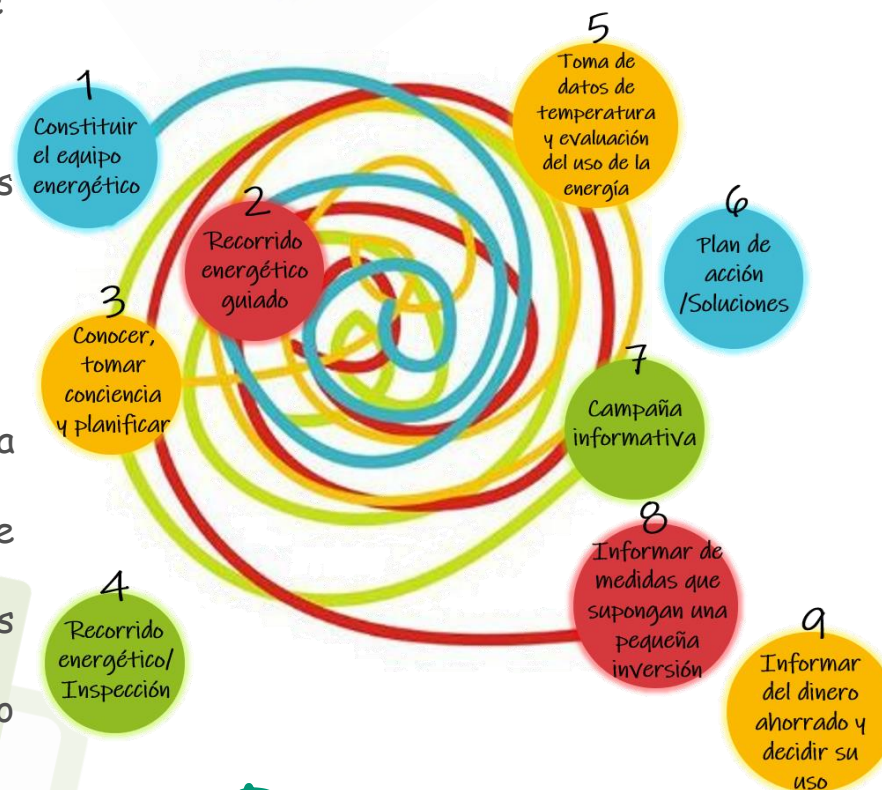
1
Constituir el equipo energético

2
Recorrido energético guiado

3
Conocer, tomar conciencia y planificar

4
Recorrido energético/ Inspección

5
Toma de datos de temperatura y evaluación del uso de la energía

6
Plan de acción /Soluciones

7
Campaña informativa

8
Informar de medidas que supongan una pequeña inversión

9
Informar del dinero ahorrado y decidir su uso